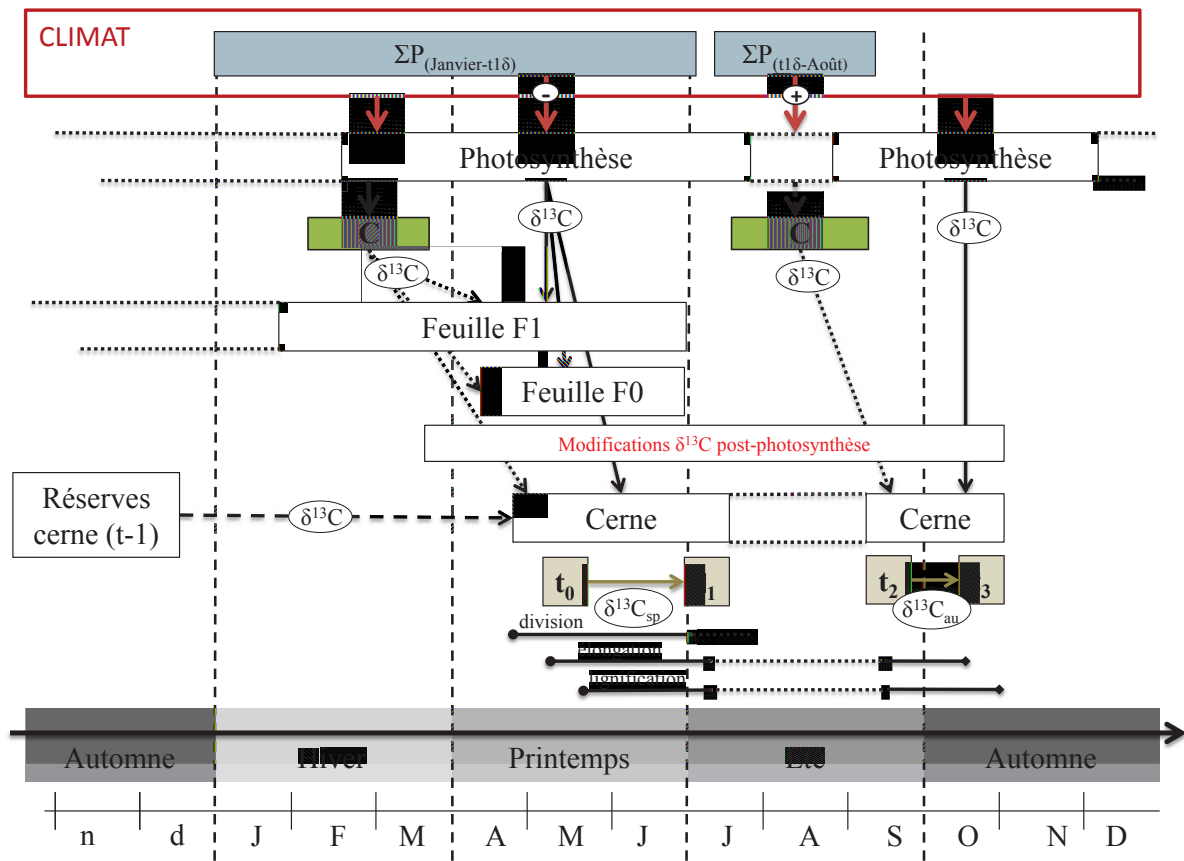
CLIMAT

$\Sigma P_{(Janvier-t1\delta)}$

$\Sigma P_{(t1\delta-Août)}$

-

+

Photosynthèse

Photosynthèse

$\delta^{13}C$

$\delta^{13}C$

C

C

$\delta^{13}C$

$\delta^{13}C$

Feuille F1

Feuille F0

Modifications $\delta^{13}C$ post-photosynthèse

Réserves cerne (t-1)

$\delta^{13}C$

Cerne

Cerne

$t_0$

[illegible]1

$t_2$

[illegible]3

$\delta^{13}C_{sp}$

$\delta^{13}C_{au}$

division

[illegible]

lignification

Automne

Hiver

Printemps

Eté

Automne

n

d

J

F

M

A

M

J

J

A

S

O

N

D